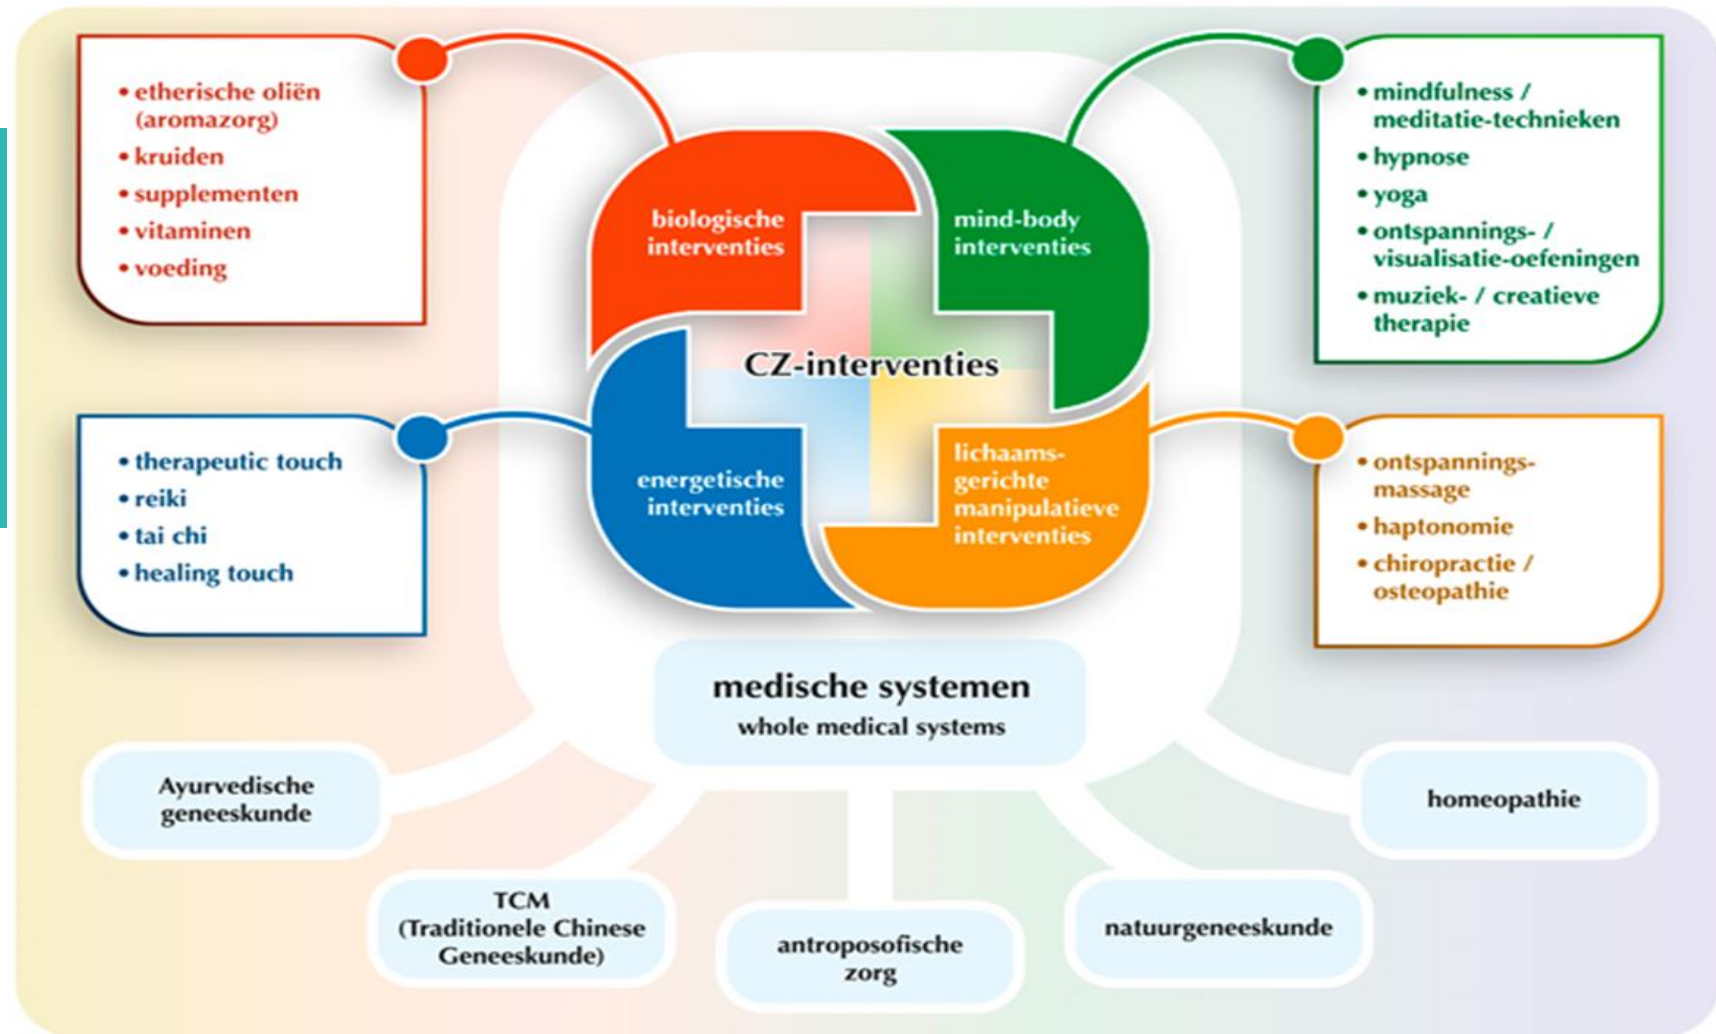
• etherische oliën (aromazorg)
• kruiden
• supplementen
• vitaminen
• voeding

• mindfulness / meditatie-technieken
• hypnose
• yoga
• ontspannings- / visualisatie-oefeningen
• muziek- / creatieve therapie

biologische interventies

mind-body interventies

CZ-interventies

energetische interventies

lichaamsgerichte manipulatieve interventies

• therapeutic touch
• reiki
• tai chi
• healing touch

• ontspanningsmassage
• haptonomie
• chiropractie / osteopathie

medische systemen
whole medical systems

Ayurvedische geneeskunde

homeopathie

TCM (Traditionele Chinese Geneeskunde)

antroposofische zorg

natuurgeneeskunde